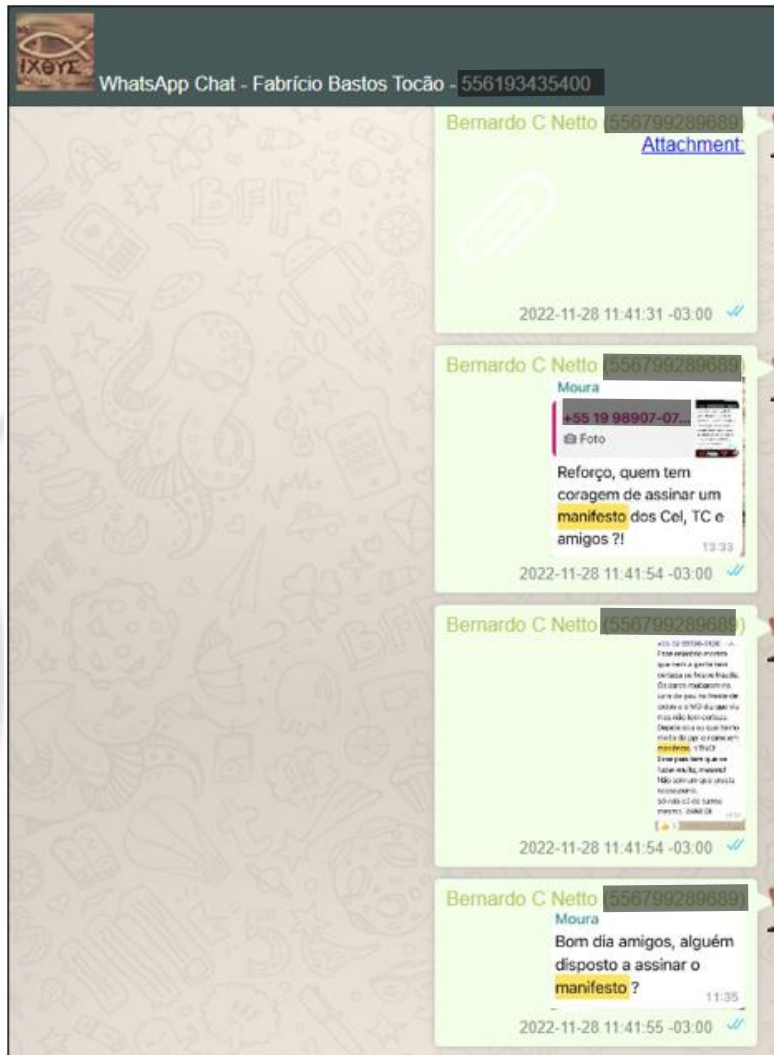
ΙΧΘΥΣ

WhatsApp Chat - Fabrício Bastos Tocão - 556193435400

Bernardo C Netto (556799289689)
Attachment:

2022-11-28 11:41:31 -03:00

Bernardo C Netto (556799289689)
Moura
+55 19 98907-07...
Foto
Reforço, quem tem coragem de assinar um manifesto dos Cel, TC e amigos ?!
13:33

2022-11-28 11:41:54 -03:00

Bernardo C Netto (556799289689)
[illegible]

2022-11-28 11:41:54 -03:00

Bernardo C Netto (556799289689)
Moura
Bom dia amigos, alguém disposto a assinar o manifesto ?
11:35

2022-11-28 11:41:55 -03:00